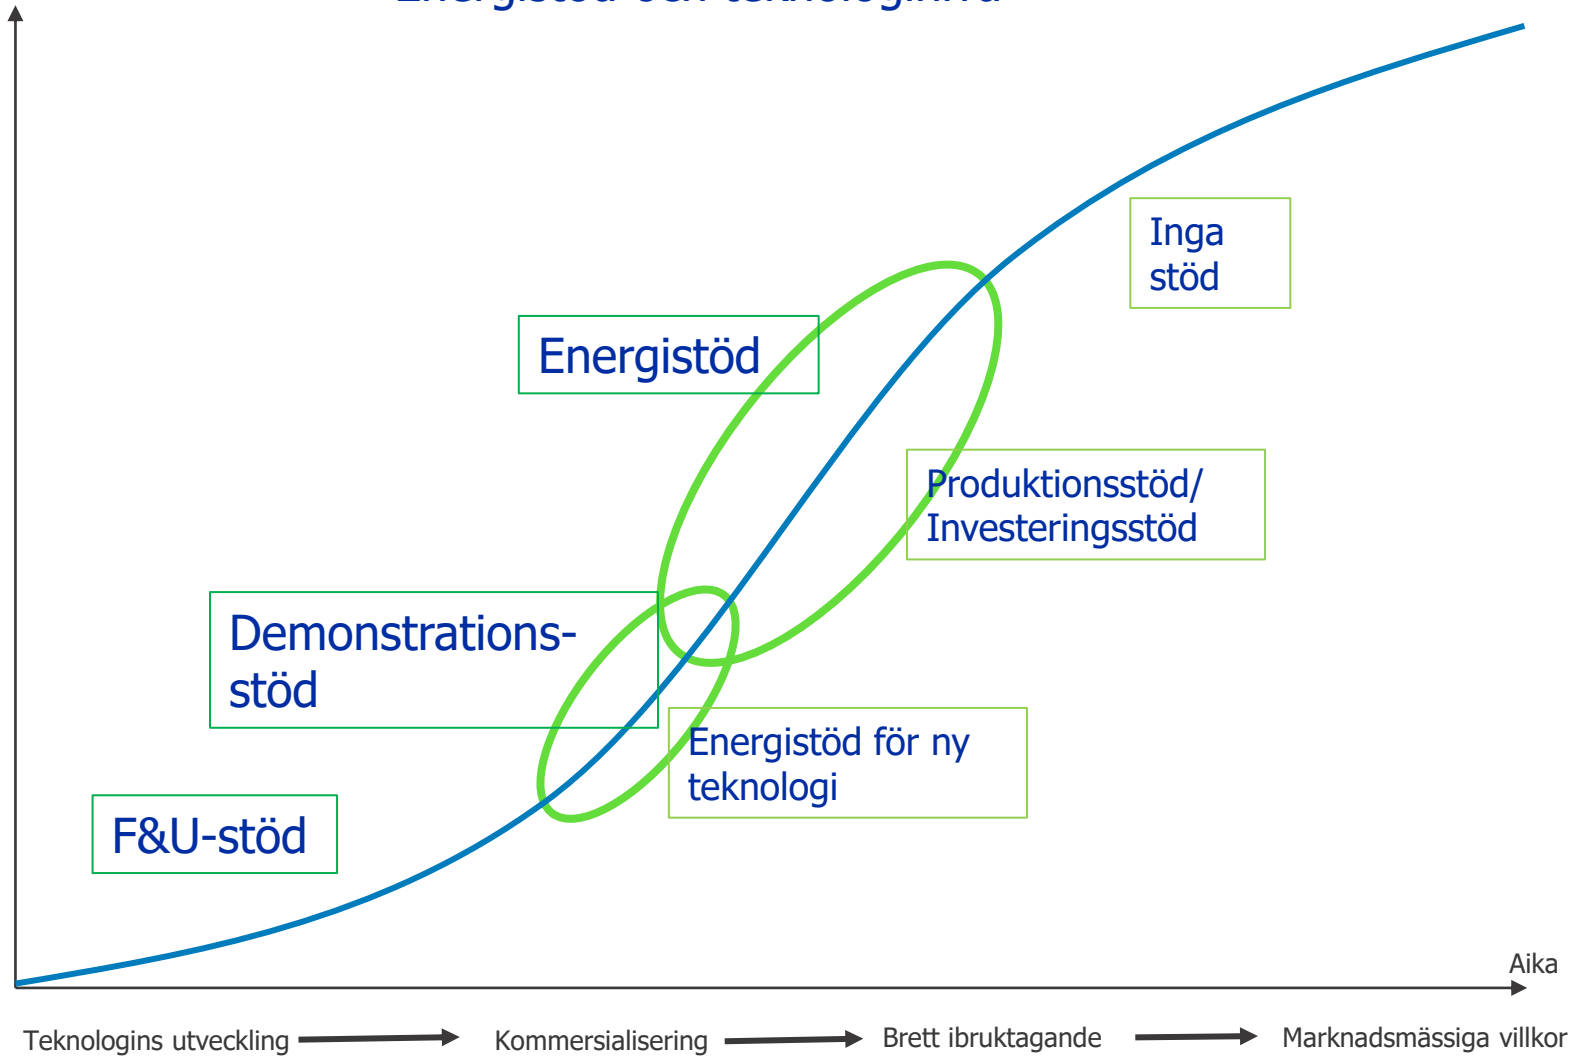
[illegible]

Inga stöd

Energistöd

Produktionsstöd/ Investeringsstöd

Demonstrations-stöd

Energistöd för ny teknologi

F&U-stöd

Aika

Teknologins utveckling Kommersialisering Brett ibruktagande Marknadsmässiga villkor